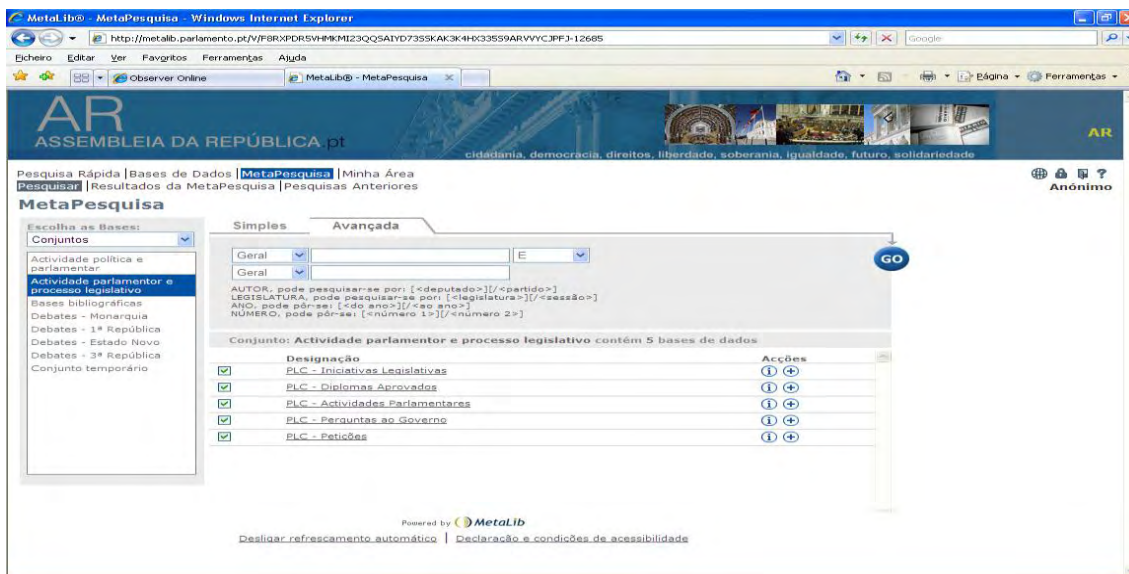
MetaLib® - MetaPesquisa - Windows Internet Explorer

http://metalib.parlamento.pt/V/F8RXPDR5VHMKMI23QQSAIYD73SSKAK3K4HX335S9ARVYCJPFJ-12685

Google

Ficheiro Editar Ver Favoritos Ferramentas Ajuda

Observer Online | MetaLib® - MetaPesquisa

Página ▾ Ferramentas ▾

AR
ASSEMBLEIA DA REPÚBLICA.pt

cidadania, democracia, direitos, liberdade, soberania, igualdade, futuro, solidariedade

AR

Pesquisa Rápida | Bases de Dados | MetaPesquisa | Minha Área
Pesquisar | Resultados da MetaPesquisa | Pesquisas Anteriores

Anónimo

MetaPesquisa

Escolha as Bases:
Conjuntos

Actividade política e parlamentar
Actividade parlamentar e processo legislativo
Bases bibliográficas
Debates - Monarquia
Debates - 1ª República
Debates - Estado Novo
Debates - 3ª República
Conjunto temporário

Simples | Avançada

Geral | E
Geral

GO

AUTOR, pode pesquisar-se por: [<deputado>][/<partido>]
LEGISLATURA, pode pesquisar-se por: [<legislatura>][/<sessão>]
ANO, pode pôr-se: [<do ano>][/<ao ano>]
NÚMERO, pode pôr-se: [<número 1>][/<número 2>]

Conjunto: Actividade parlamentor e processo legislativo contém 5 bases de dados

| | Designação | Acções |
|---|---|---|
| ☑ | PLC - Iniciativas Legislativas | ⓘ ⊕ |
| ☑ | PLC - Diplomas Aprovados | ⓘ ⊕ |
| ☑ | PLC - Actividades Parlamentares | ⓘ ⊕ |
| ☑ | PLC - Perguntas ao Governo | ⓘ ⊕ |
| ☑ | PLC - Petições | ⓘ ⊕ |

Powered by MetaLib

Desligar refrescamento automático | Declaração e condições de acessibilidade